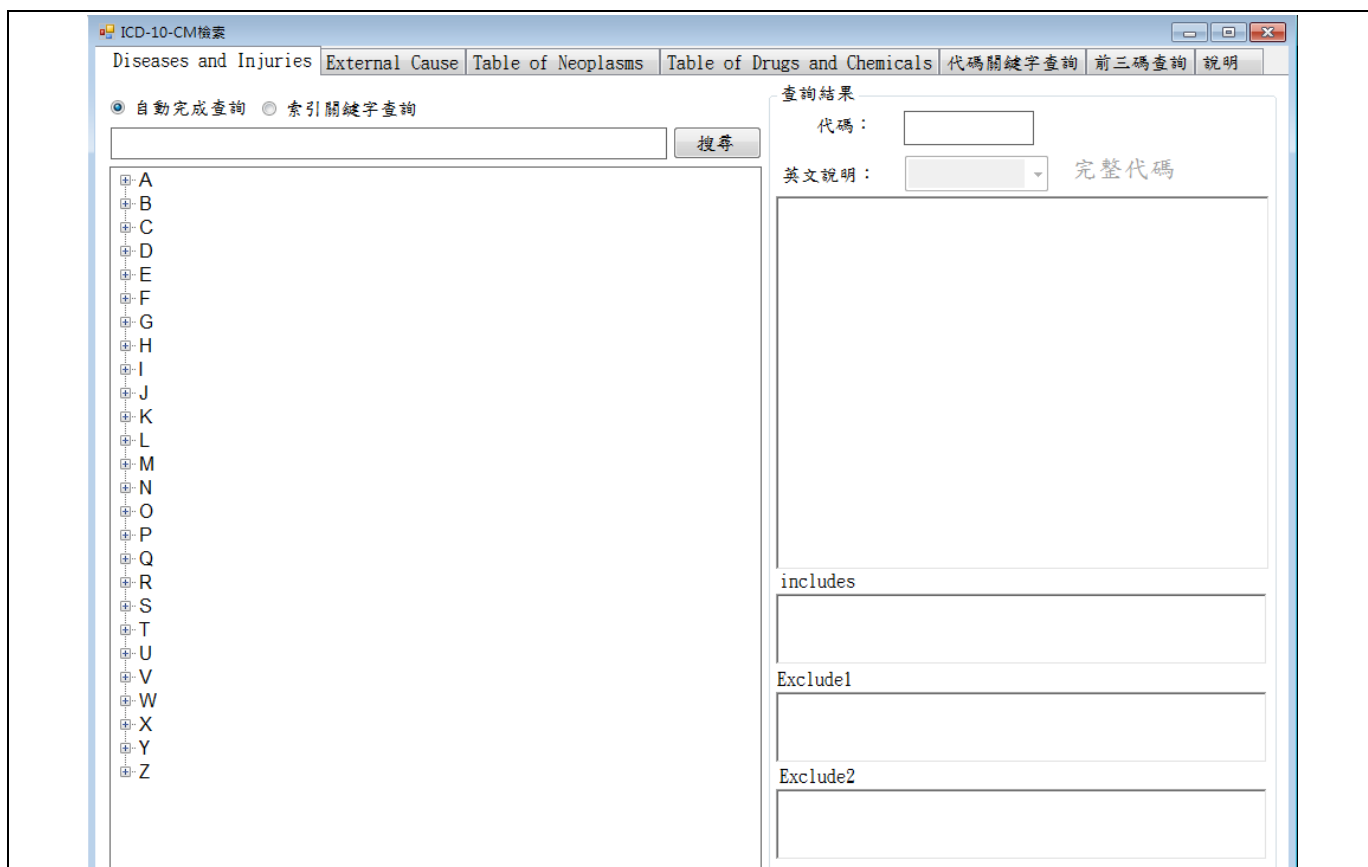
ICD-10-CM檢索

Diseases and Injuries | External Cause | Table of Neoplasms | Table of Drugs and Chemicals | 代碼關鍵字查詢 | 前三碼查詢 | 說明

自動完成查詢 索引關鍵字查詢

搜尋

A
B
C
D
E
F
G
H
I
J
K
L
M
N
O
P
Q
R
S
T
U
V
W
X
Y
Z

查詢結果

代碼：

英文說明：

完整代碼

includes

Exclude1

Exclude2